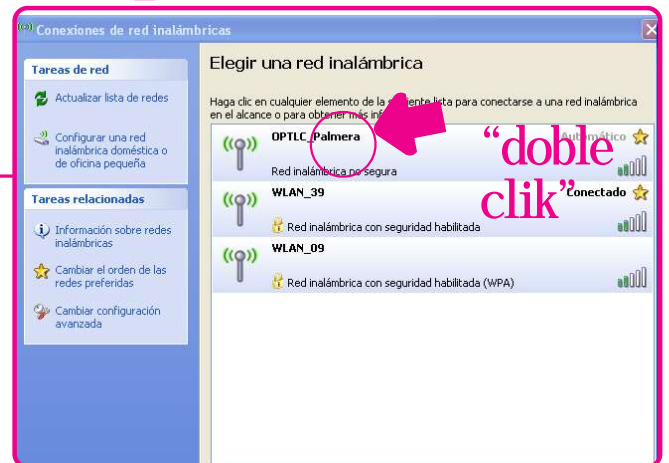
Conexiones de red inalámbricas

Tareas de red

Actualizar lista de redes

Configurar una red inalámbrica doméstica o de oficina pequeña

Tareas relacionadas

Información sobre redes inalámbricas

Cambiar el orden de las redes preferidas

Cambiar configuración avanzada

Elegir una red inalámbrica

Haga clic en cualquier elemento de la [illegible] lista para conectarse a una red inalámbrica en el alcance o para obtener más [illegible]

OPTLC_Palmera
Automático
Red inalámbrica no segura

WLAN_39
Conectado
Red inalámbrica con seguridad habilitada

WLAN_09
Red inalámbrica con seguridad habilitada (WPA)

“doble clik”